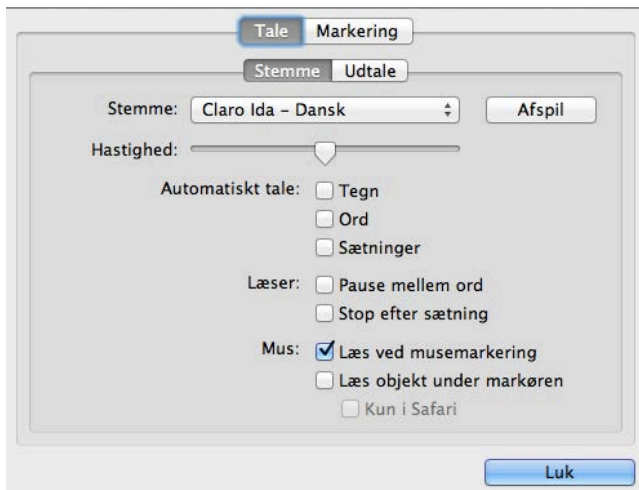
Tale Markering

Stemme Udtale

Stemme: Claro Ida - Dansk Afspil

Hastighed:

Automatiskt tale: Tegn
Ord
Sætninger

Læser: Pause mellem ord
Stop efter sætning

Mus: Læs ved musemarkering
Læs objekt under markøren
Kun i Safari

Luk